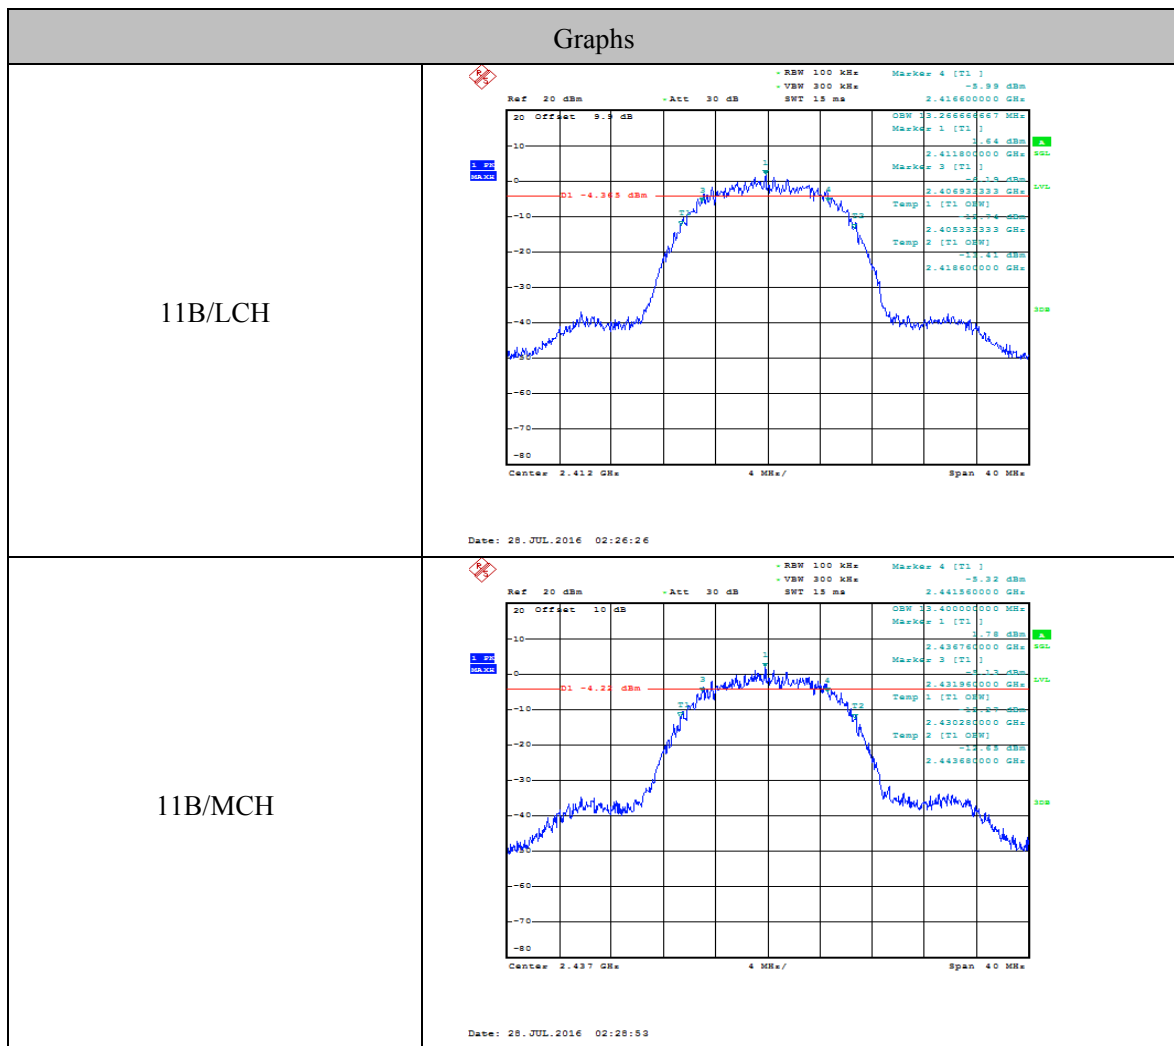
| Graphs | |
|---|---|
| 11B/LCH | * RBW 100 kHz  Marker 4 [T1 ] -5.99 dBm 2.416600000 GHz<br>Ref 20 dBm  * Att 30 dB  * VBW 300 kHz  SWT 15 ms<br>20 Offset 9.9 dB<br>OBW 13.266666667 MHz<br>Marker 1 [T1 ] 1.64 dBm 2.411800000 GHz<br>Marker 3 [T1 ] -6.19 dBm 2.406933333 GHz<br>Temp 1 [T1 OBW] -12.74 dBm 2.405333333 GHz<br>Temp 2 [T1 OBW] -13.41 dBm 2.418600000 GHz<br>1 PK MAXH<br>D1 -4.365 dBm<br>SGL LVL 3DB<br>10 0 -10 -20 -30 -40 -50 -60 -70 -80<br>1 3 4 T1 T2<br>Center 2.412 GHz  4 MHz/  Span 40 MHz<br>Date: 28.JUL.2016 02:26:26 |
| 11B/MCH | * RBW 100 kHz  Marker 4 [T1 ] -5.32 dBm 2.441560000 GHz<br>Ref 20 dBm  * Att 30 dB  * VBW 300 kHz  SWT 15 ms<br>20 Offset 10 dB<br>OBW 13.400000000 MHz<br>Marker 1 [T1 ] 1.78 dBm 2.436760000 GHz<br>Marker 3 [T1 ] -5.13 dBm 2.431960000 GHz<br>Temp 1 [T1 OBW] -10.27 dBm 2.430280000 GHz<br>Temp 2 [T1 OBW] -12.63 dBm 2.443680000 GHz<br>1 PK MAXH<br>D1 -4.22 dBm<br>SGL LVL 3DB<br>10 0 -10 -20 -30 -40 -50 -60 -70 -80<br>1 3 4 T1 T2<br>Center 2.437 GHz  4 MHz/  Span 40 MHz<br>Date: 28.JUL.2016 02:28:53 |